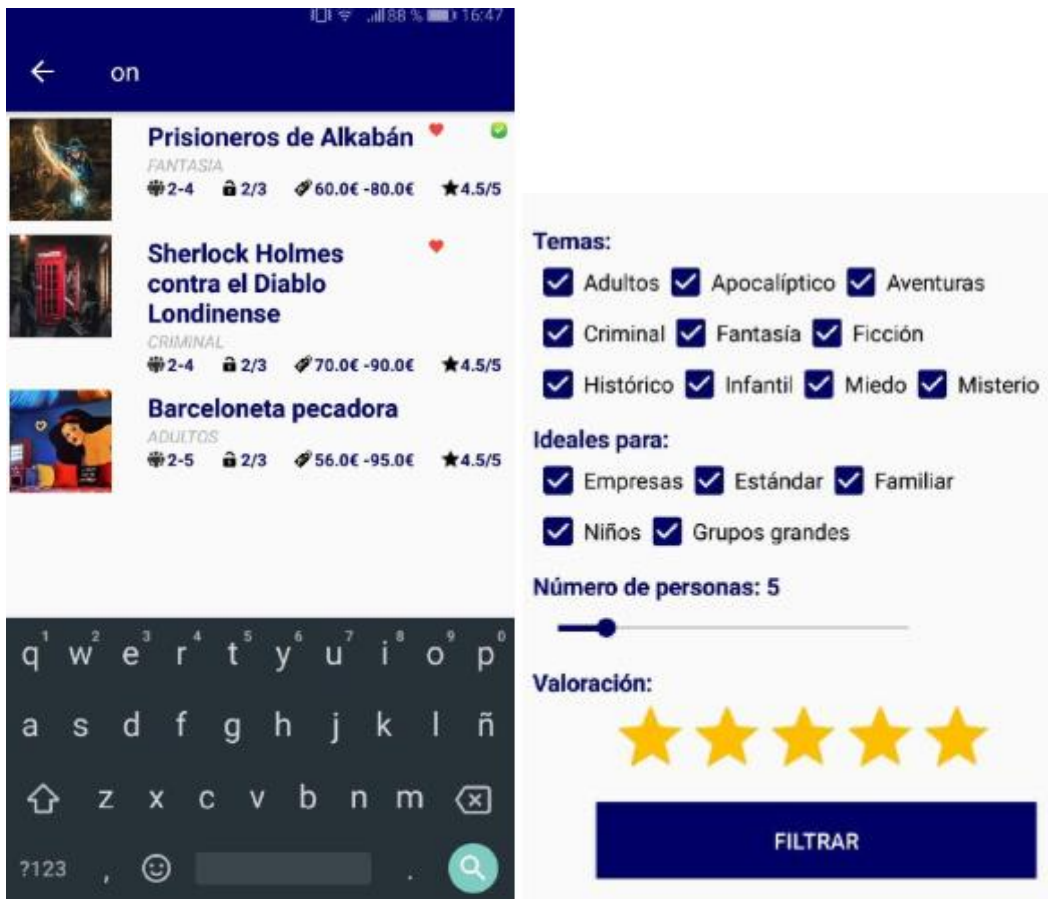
88 % 16:47

on

Prisioneros de Alkabán
FANTASIA
2-4 2/3 60.0€ -80.0€ ★4.5/5

Sherlock Holmes contra el Diablo Londinense
CRIMINAL
2-4 2/3 70.0€ -90.0€ ★4.5/5

Barceloneta pecadora
ADULTOS
2-5 2/3 56.0€ -95.0€ ★4.5/5

q w e r t y u i o p
1 2 3 4 5 6 7 8 9 0
a s d f g h j k l ñ
z x c v b n m
?123 , .

Temas:
Adultos Apocalíptico Aventuras
Criminal Fantasía Ficción
Histórico Infantil Miedo Misterio

Ideales para:
Empresas Estándar Familiar
Niños Grupos grandes

Número de personas: 5

Valoración:

FILTRAR